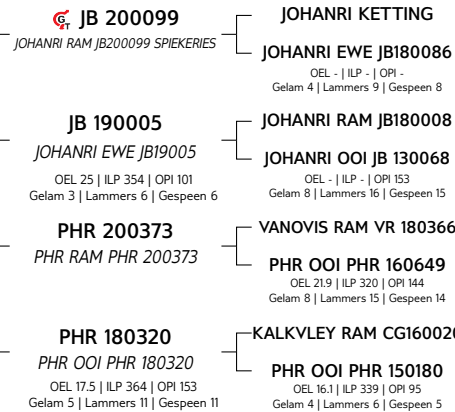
JB 200099
JOHANRI RAM JB200099 SPIEKERIES

JOHANRI KETTING

JOHANRI EWE JB180086
OEL - | ILP - | OPI -
Gelam 4 | Lammers 9 | Gespeen 8

JB 190005
JOHANRI EWE JB19005
OEL 25 | ILP 354 | OPI 101
Gelam 3 | Lammers 6 | Gespeen 6

JOHANRI RAM JB180008

JOHANRI OOI JB 130068
OEL - | ILP - | OPI 153
Gelam 8 | Lammers 16 | Gespeen 15

PHR 200373
PHR RAM PHR 200373

VANOVIS RAM VR 180366

PHR OOI PHR 160649
OEL 21.9 | ILP 320 | OPI 144
Gelam 8 | Lammers 15 | Gespeen 14

PHR 180320
PHR OOI PHR 180320
OEL 17.5 | ILP 364 | OPI 153
Gelam 5 | Lammers 11 | Gespeen 11

KALKVLEY RAM CG160020

PHR OOI PHR 150180
OEL 16.1 | ILP 339 | OPI 95
Gelam 4 | Lammers 6 | Gespeen 5